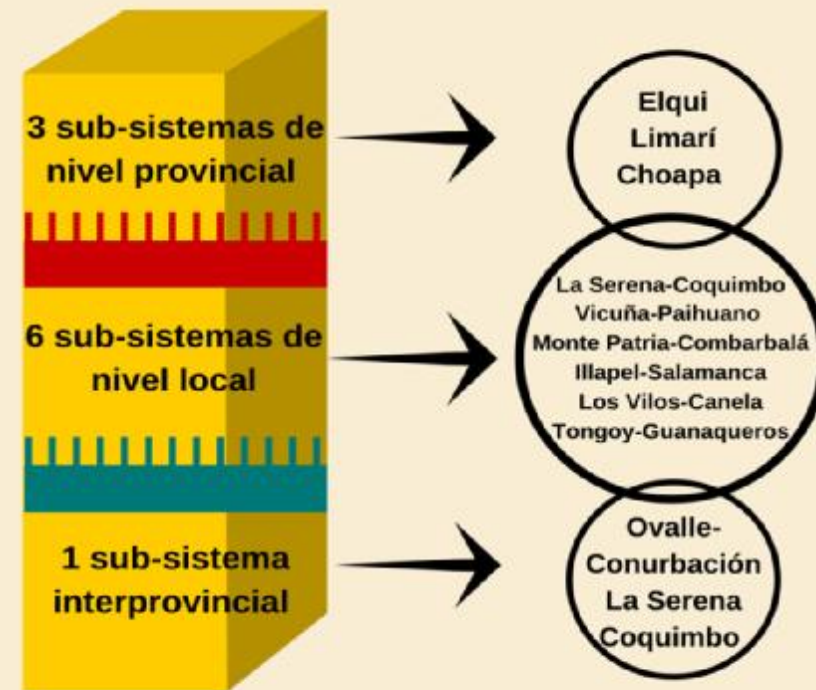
3 sub-sistemas de nivel provincial

Elqui
Limarí
Choapa

6 sub-sistemas de nivel local

La Serena-Coquimbo
Vicuña-Paihuano
Monte Patria-Combarbalá
Illapel-Salamanca
Los Vilos-Canela
Tongoy-Guanaqueros

1 sub-sistema interprovincial

Ovalle-
Conurbación
La Serena
Coquimbo